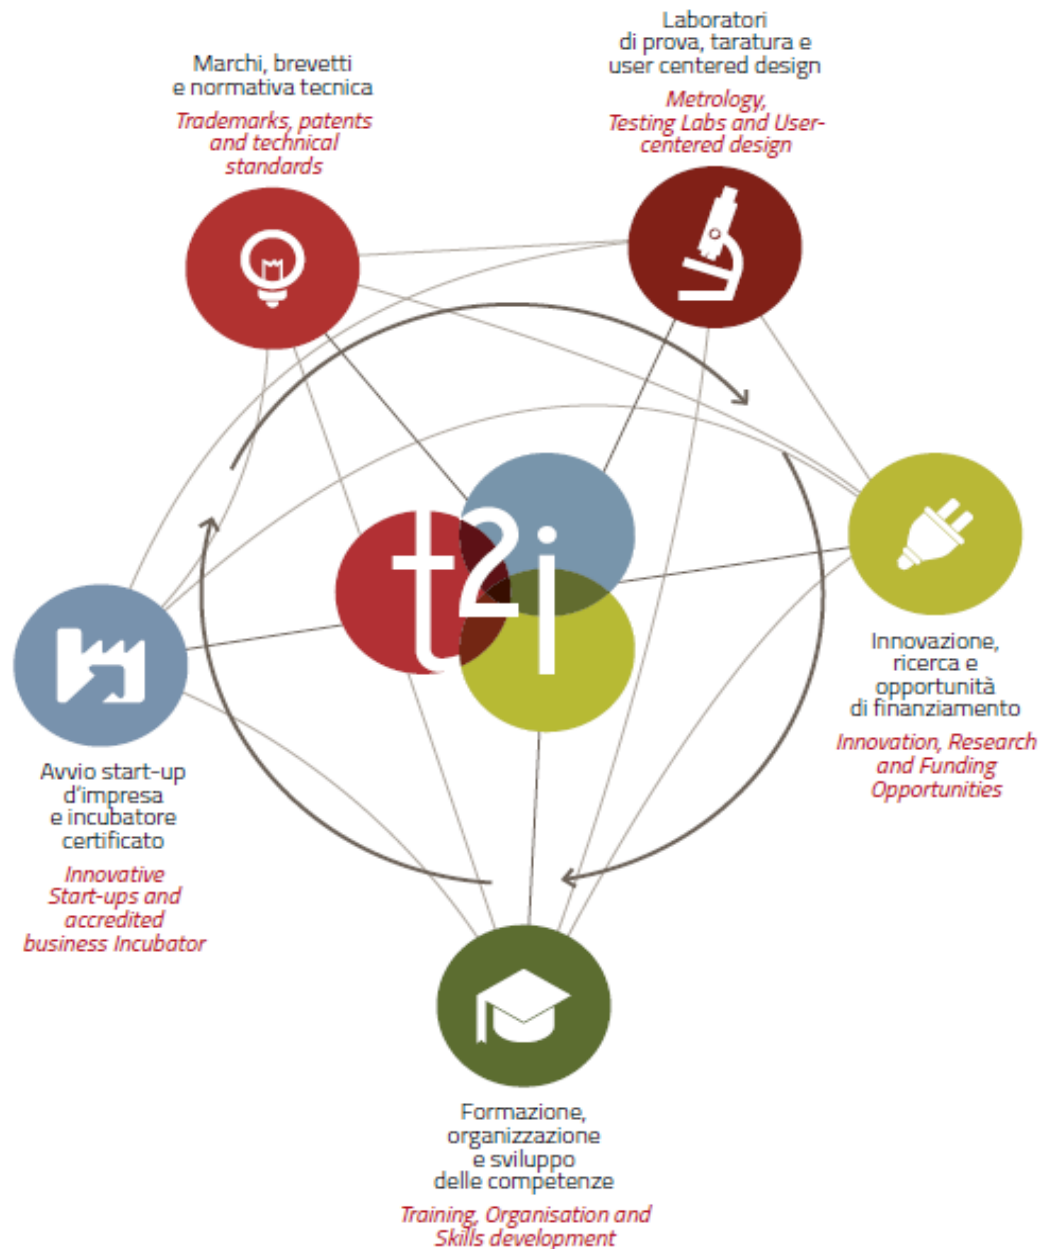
Marchi, brevetti e normativa tecnica

Trademarks, patents and technical standards

Laboratori di prova, taratura e user centered design

Metrology, Testing Labs and User-centered design

t2i

Innovazione, ricerca e opportunità di finanziamento

Innovation, Research and Funding Opportunities

Avvio start-up d'impresa e incubatore certificato

Innovative Start-ups and accredited business Incubator

Formazione, organizzazione e sviluppo delle competenze

Training, Organisation and Skills development